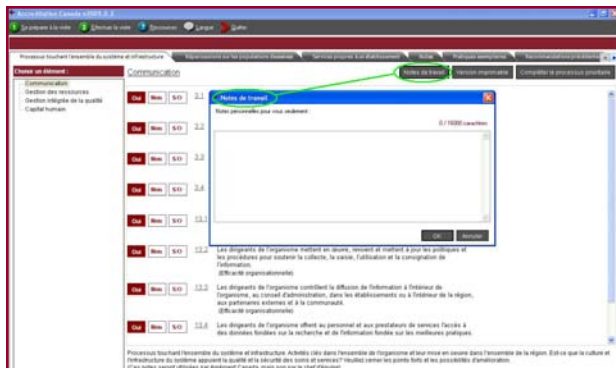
Accréditation Canada v2005.2.3

Se préparer à la visite | Effectuer la visite | Ressources | Langue | Quitter

Processus touchant l'ensemble du système et infrastructure | Répercussions sur les populations desservies | Services propres à un établissement | Notes | Pratiques exemplaires | Recommandations prioritaires

Choisir un élément :
Communication
Gestion des ressources
Gestion intégrée de la qualité
Capital humain

Communication

Notes de travail | Version imprimable | Compléter le processus prioritaire

Oui Non S/O 3.1
Oui Non S/O 3.2
Oui Non S/O 3.3
Oui Non S/O 3.4
Oui Non S/O 13.1
Oui Non S/O 13.2 Les dirigeants de l'organisme mettent en œuvre, revoient et mettent à jour les politiques et les procédures pour soutenir la collecte, la saisie, l'utilisation et la consignation de l'information.
(Efficacité organisationnelle)
Oui Non S/O 13.3 Les dirigeants de l'organisme contribuent la diffusion de l'information à l'intérieur de l'organisme, au conseil d'administration, dans les établissements ou à l'intérieur de la région, aux partenaires externes et à la communauté.
(Efficacité organisationnelle)
Oui Non S/O 13.4 Les dirigeants de l'organisme offrent au personnel et aux prestateurs de services l'accès à des données fondées sur la recherche et de l'information fondée sur les meilleures pratiques.

Notes de travail
Notes personnelles pour vous seulement :
0 / 10000 caractères
OK Annuler

Processus touchant l'ensemble du système et infrastructure. Activités clés dans l'ensemble de l'organisme et leur mise en œuvre dans l'ensemble de la région. Est-ce que la culture et l'infrastructure du système appuient la qualité et la sécurité des soins et services? Veuillez cerner les points forts et les possibilités d'amélioration.
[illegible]